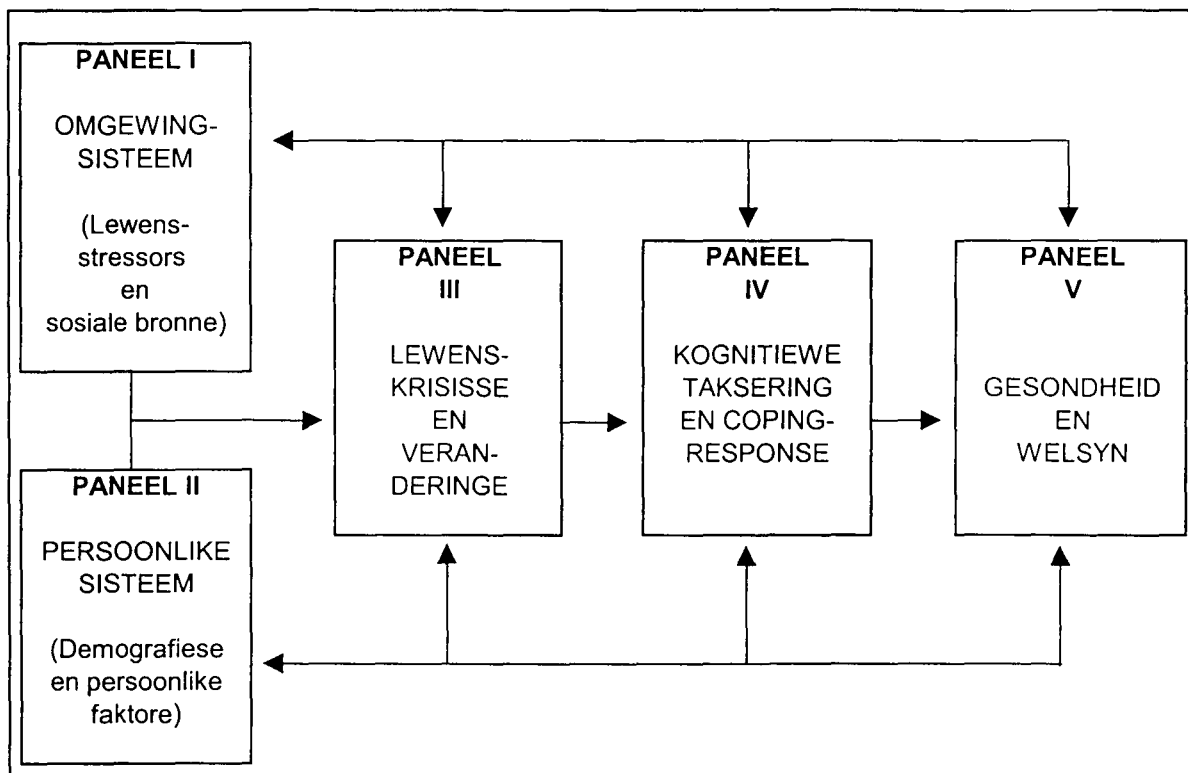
PANEEL I

OMGEWINGSISTEEM

(Lewensstressors en sosiale bronne)

PANEEL II

PERSOONLIKE SISTEEM

(Demografiese en persoonlike faktore)

PANEEL III

LEWENSKRISISSE EN VERANDERINGE

PANEEL IV

KOGNITIEWE TAKSERING EN COPINGRESPONSE

PANEEL V

GESONDHEID EN WELSYN